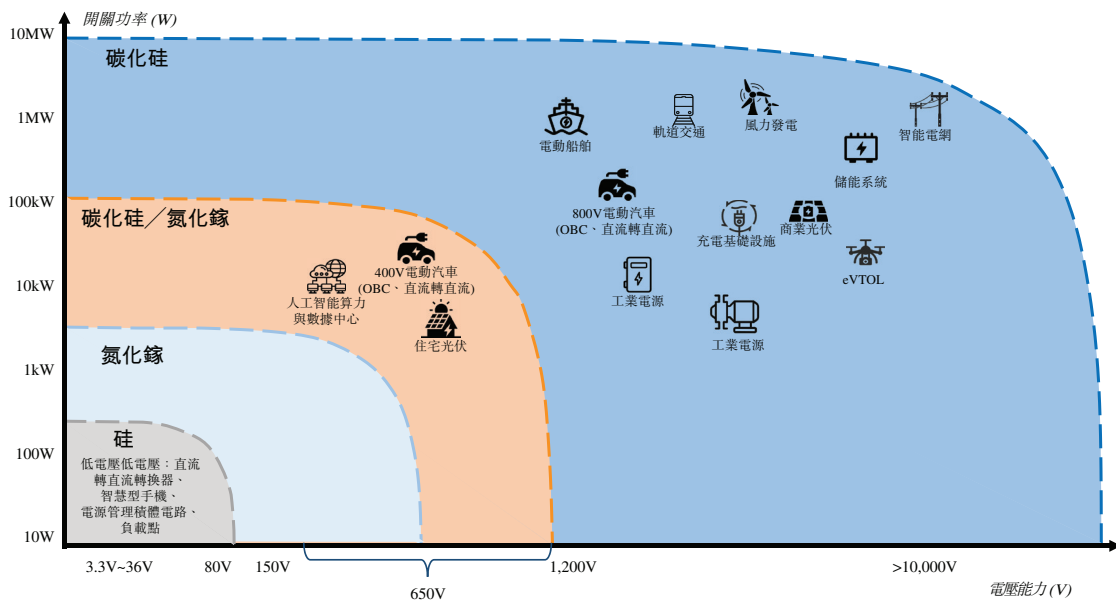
開關功率 (W)

10MW
1MW
100kW
10kW
1kW
100W
10W

碳化硅

電動船舶
軌道交通
風力發電
智能電網
儲能系統
800V電動汽車 (OBC、直流轉直流)
充電基礎設施
商業光伏
eVTOL
工業電源
工業電源

碳化硅／氮化鎵

人工智能算力與數據中心
400V電動汽車 (OBC、直流轉直流)
住宅光伏

氮化鎵

硅

低電壓低電壓：直流轉直流轉換器、智慧型手機、電源管理積體電路、負載點

3.3V~36V
80V
150V
650V
1,200V
>10,000V

電壓能力 (V)